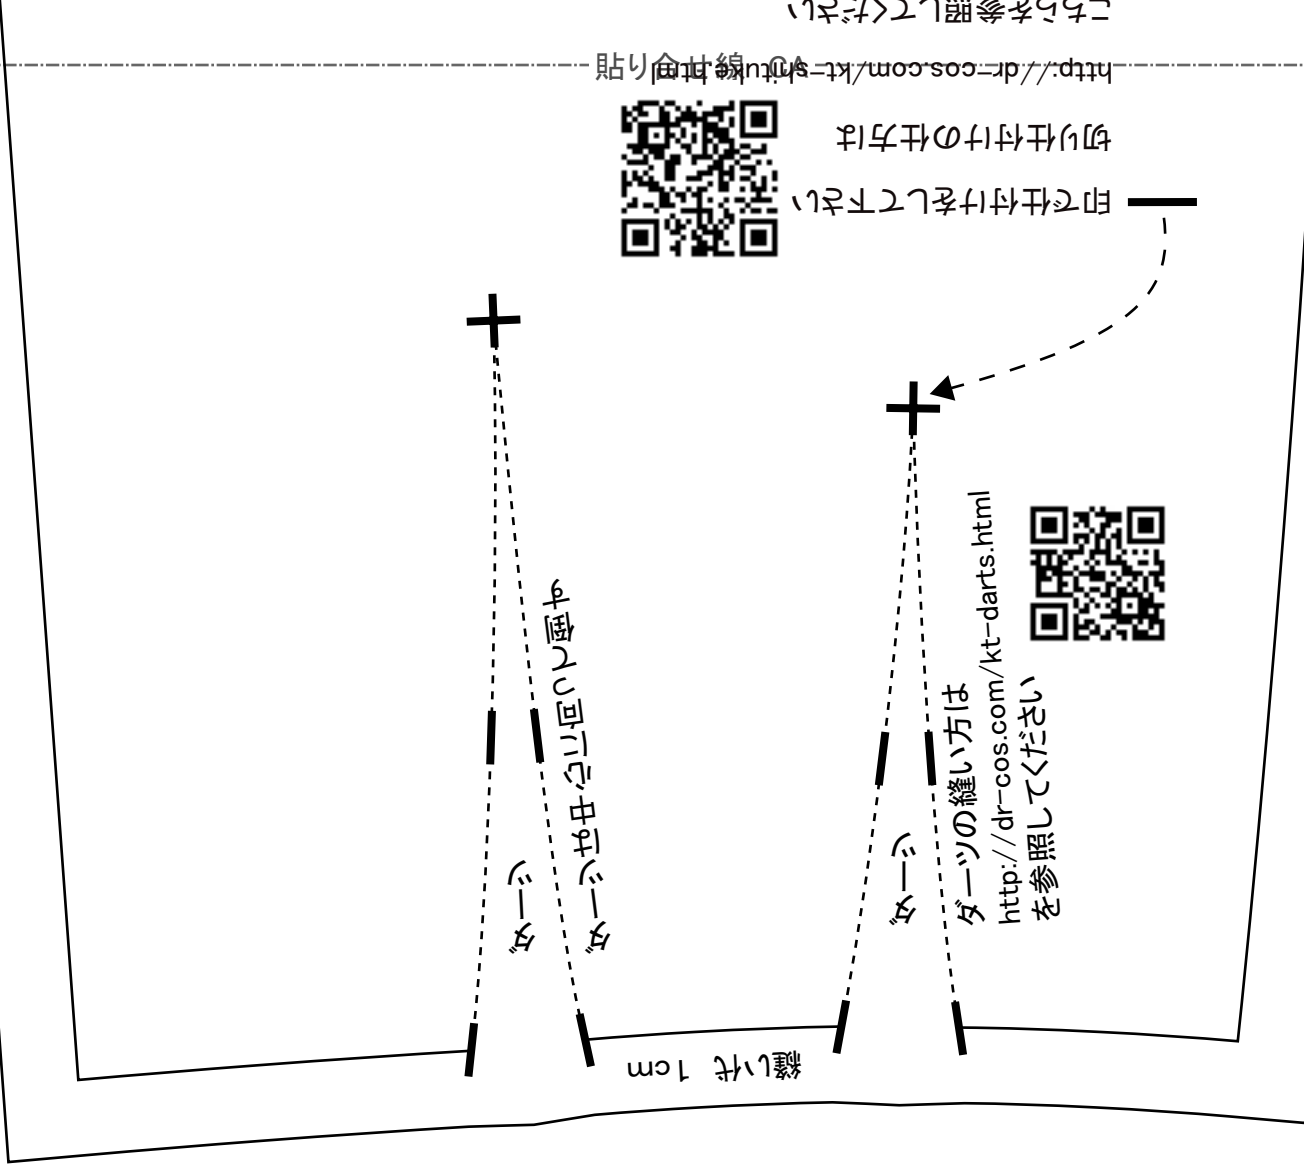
こちらを参照してください

貼り合せ線 CA

http://dr-cos.com/kt-shitsuke.html

切り仕付けの仕方は

印で仕付けをして下さい

ダーツ中心に切り開き

ダーツ

ダーツ

ダーツの縫い方は
http://dr-cos.com/kt-darts.html
を参照してください

ダーツ

縫い代 1cm